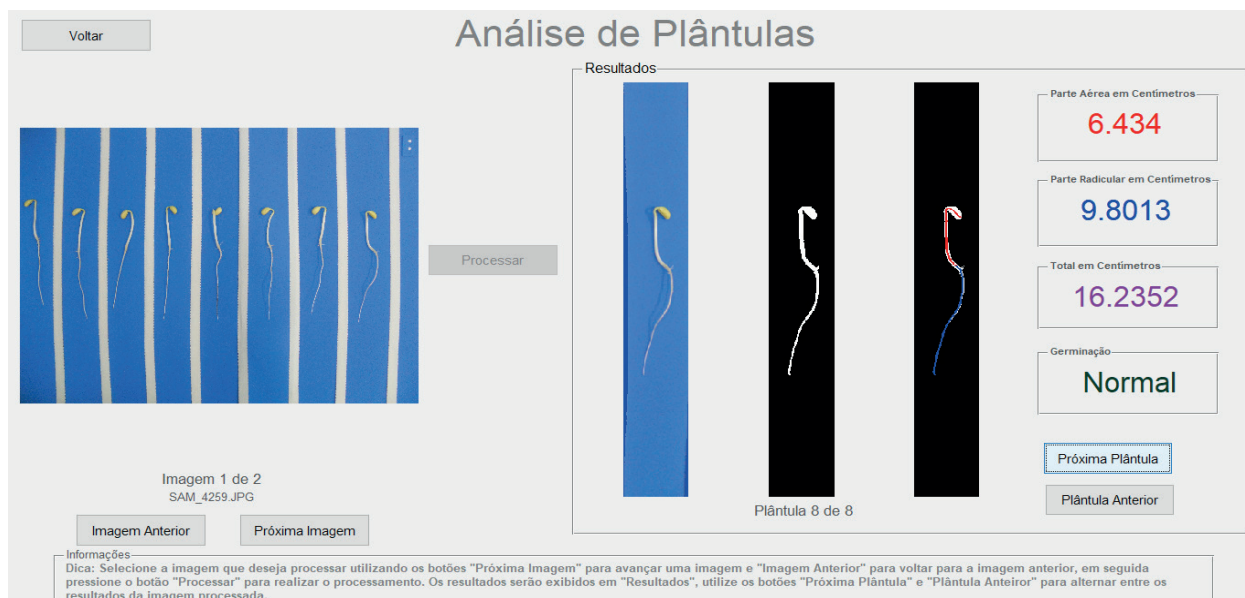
Voltar

Análise de Plântulas

Resultados

Parte Aérea em Centimetros
6.434

Parte Radicular em Centimetros
9.8013

Total em Centimetros
16.2352

Germinação
Normal

Processar

Próxima Plântula

Plântula Anterior

Plântula 8 de 8

Imagem 1 de 2
SAM_4259.JPG

Imagem Anterior

Próxima Imagem

Informações
Dica: Selecione a imagem que deseja processar utilizando os botões "Próxima Imagem" para avançar uma imagem e "Imagem Anterior" para voltar para a imagem anterior, em seguida pressione o botão "Processar" para realizar o processamento. Os resultados serão exibidos em "Resultados", utilize os botões "Próxima Plântula" e "Plântula Anteiror" para alternar entre os resultados da imagem processada